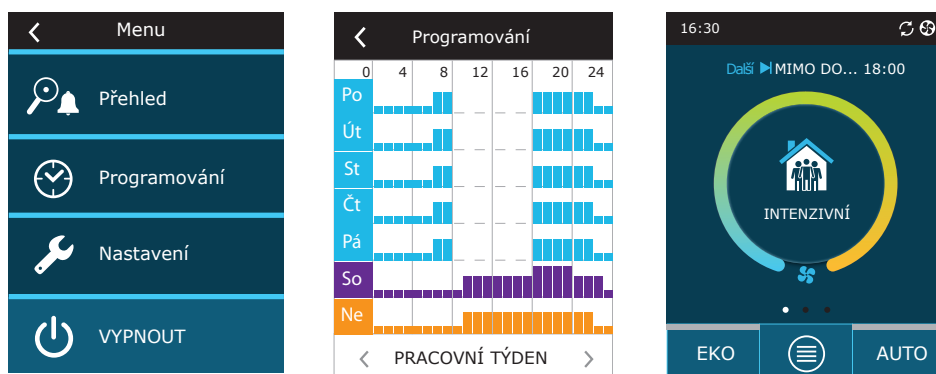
Menu

Přehled

Programování

Nastavení

VYPNOUT

Programování

| | 0 | 4 | 8 | 12 | 16 | 20 | 24 |
|---|---|---|---|---|---|---|---|
| Po | | | | | | | |
| Út | | | | | | | |
| St | | | | | | | |
| Čt | | | | | | | |
| Pá | | | | | | | |
| So | | | | | | | |
| Ne | | | | | | | |

PRACOVNÍ TÝDEN

16:30

Další MIMO DO... 18:00

INTENZIVNÍ

EKO

AUTO